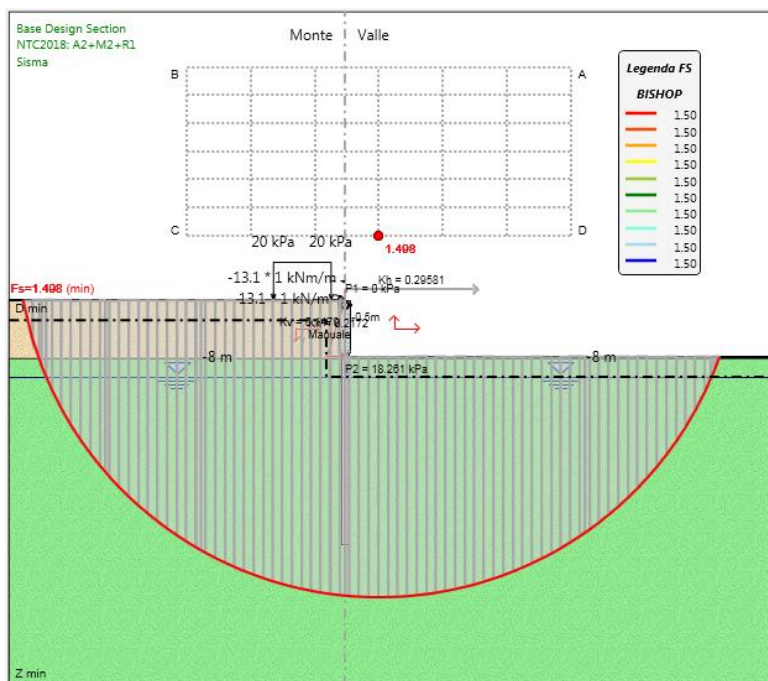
Base Design Section
NTC2018: A2+M2+R1
Sisma

Monte
Valle

B
A
C
D

20 kPa 20 kPa
1.408

Legenda FS
BISHOP
1.50
1.50
1.50
1.50
1.50
1.50
1.50
1.50
1.50
1.50

Fs=1.408 (min)
-13.1 * 1 kNm/m
-13.1 * 1 kN/m
Kh = 0.29581
P1 = 0 kPa
D min
Kv = 0.14790.2172
0.5m
Manuale
-8 m
-8 m
P2 = 18.261 kPa

Z min